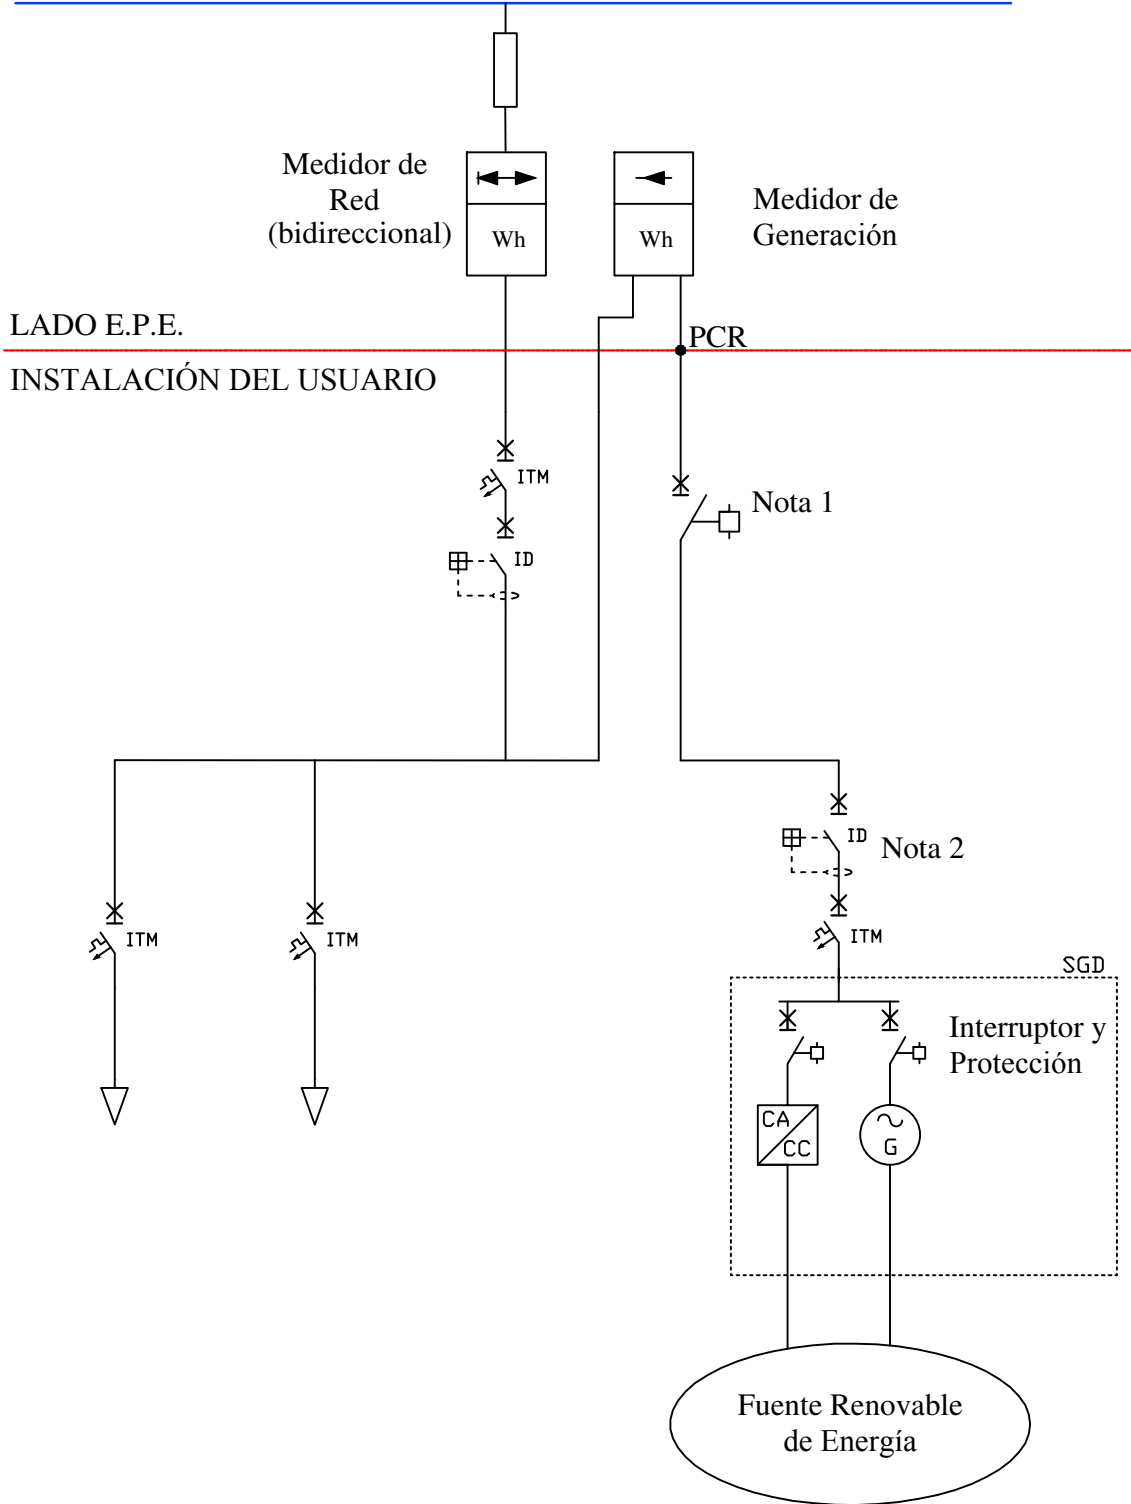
Medidor de Red (bidireccional)

Wh

Wh

Medidor de Generación

LADO E.P.E.

PCR

INSTALACIÓN DEL USUARIO

ITM

ID

Nota 1

ID

Nota 2

ITM

ITM

ITM

SGD

Interruptor y Protección

CA
CC

G

Fuente Renovable de Energía